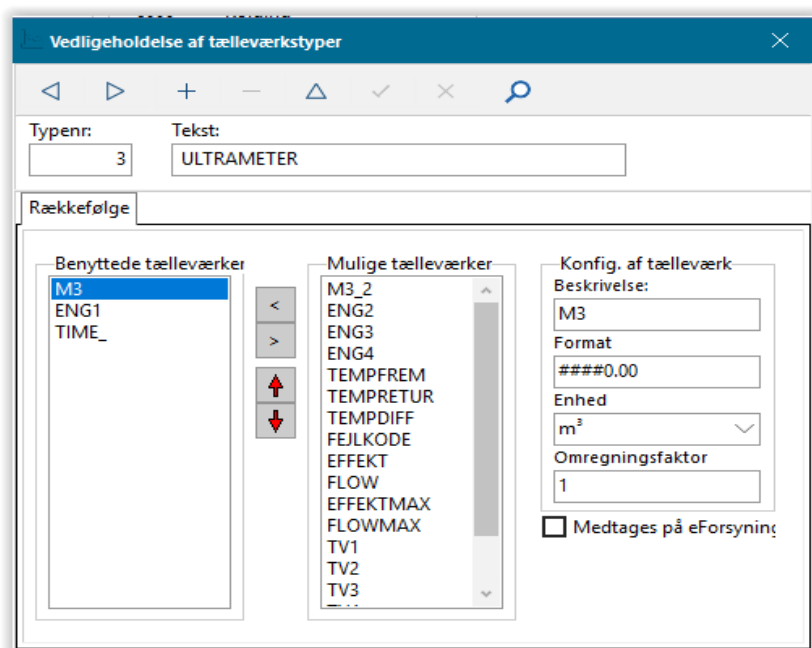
Vedligeholdelse af tælleværkstyper

◁ ▷ + — △ ✓ ✕

Typenr:
3
Tekst:
ULTRAMETER

Rækkefølge

Benyttede tælleværker
M3
ENG1
TIME_

<
>

Mulige tælleværker
M3_2
ENG2
ENG3
ENG4
TEMPFREM
TEMPRETUR
TEMPDIFF
FEJLKODE
EFFEKT
FLOW
EFFEKTMAX
FLOWMAX
TV1
TV2
TV3

Konfig. af tælleværk
Beskrivelse:
M3
Format
####0.00
Enhed
m³
Omregningsfaktor
1

Medtages på eForsyning